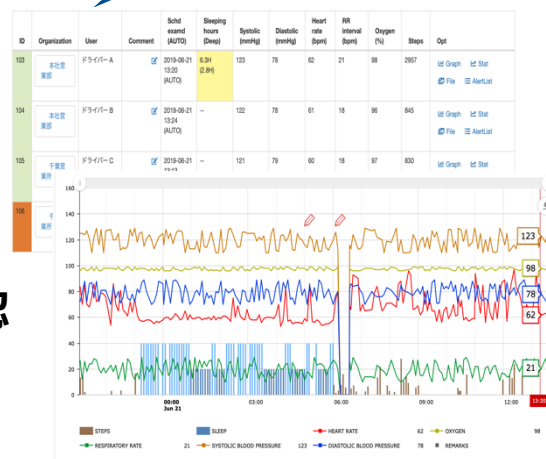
| ID | Organization | User | Comment | Schd examd (AUTO) | Sleeping hours (Deep) | Systolic (mmHg) | Diastolic (mmHg) | Heart rate (bpm) | RR interval (bpm) | Oxygen (%) | Steps | Opt |
|---|---|---|---|---|---|---|---|---|---|---|---|---|
| 103 | 本社営業部 | ドライバー A | | 2019-06-21 13:20 (AUTO) | 6.3H (2.8H) | 123 | 78 | 62 | 21 | 98 | 2957 | Graph Stat File AlertList |
| 104 | 本社営業部 | ドライバー B | | 2019-06-21 13:24 (AUTO) | -- | 122 | 78 | 61 | 18 | 96 | 845 | Graph Stat File AlertList |
| 105 | 千葉営業所 | ドライバー C | | 2019-06-21 13:13 | -- | 121 | 79 | 60 | 18 | 97 | 830 | Graph Stat |
| 106 | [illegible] | | | | | | | | | | | |

160
140
120
100
80
60
40
20
0

123
98
78
62
21

00:00
Jun 21
03:00
06:00
09:00
12:00
13:20

STEPS
SLEEP
HEART RATE 62
OXYGEN
RESPIRATORY RATE 21
SYSTOLIC BLOOD PRESSURE 123
DIASTOLIC BLOOD PRESSURE 78
REMARKS